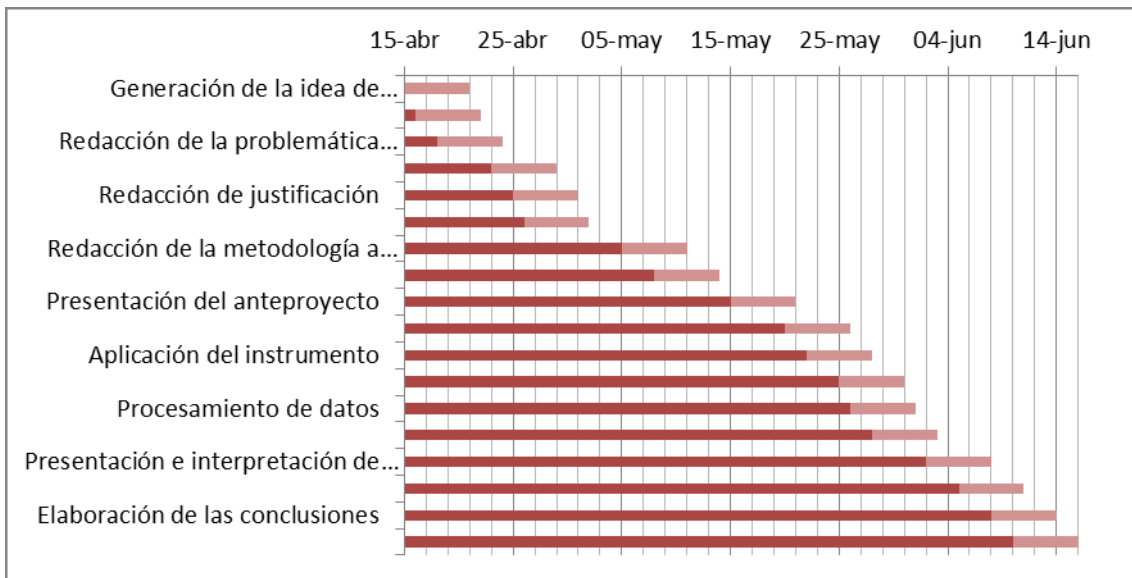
15-abr 25-abr 05-may 15-may 25-may 04-jun 14-jun

Generación de la idea de...
Redacción de la problemática...
Redacción de justificación
Redacción de la metodología a...
Presentación del anteproyecto
Aplicación del instrumento
Procesamiento de datos
Presentación e interpretación de...
Elaboración de las conclusiones